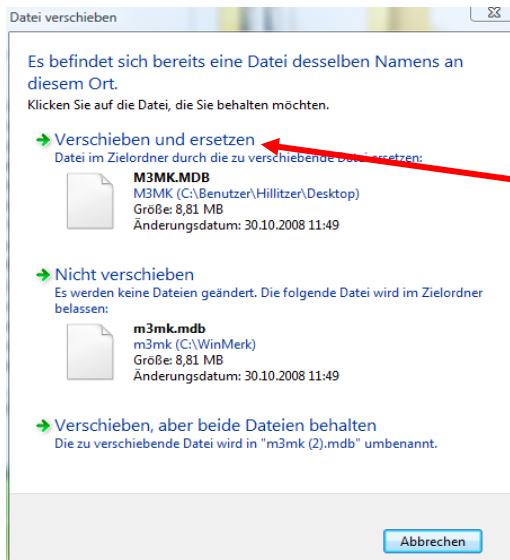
Datei verschieben

Es befindet sich bereits eine Datei desselben Namens an diesem Ort.

Klicken Sie auf die Datei, die Sie behalten möchten.

Verschieben und ersetzen
Datei im Zielordner durch die zu verschiebende Datei ersetzen:

M3MK.MDB
M3MK (C:\Benutzer\Hillitzer\Desktop)
Größe: 8,81 MB
Änderungsdatum: 30.10.2008 11:49

Nicht verschieben
Es werden keine Dateien geändert. Die folgende Datei wird im Zielordner belassen:

m3mk.mdb
m3mk (C:\WinMerk)
Größe: 8,81 MB
Änderungsdatum: 30.10.2008 11:49

Verschieben, aber beide Dateien behalten
Die zu verschiebende Datei wird in "m3mk (2).mdb" umbenannt.

Abbrechen